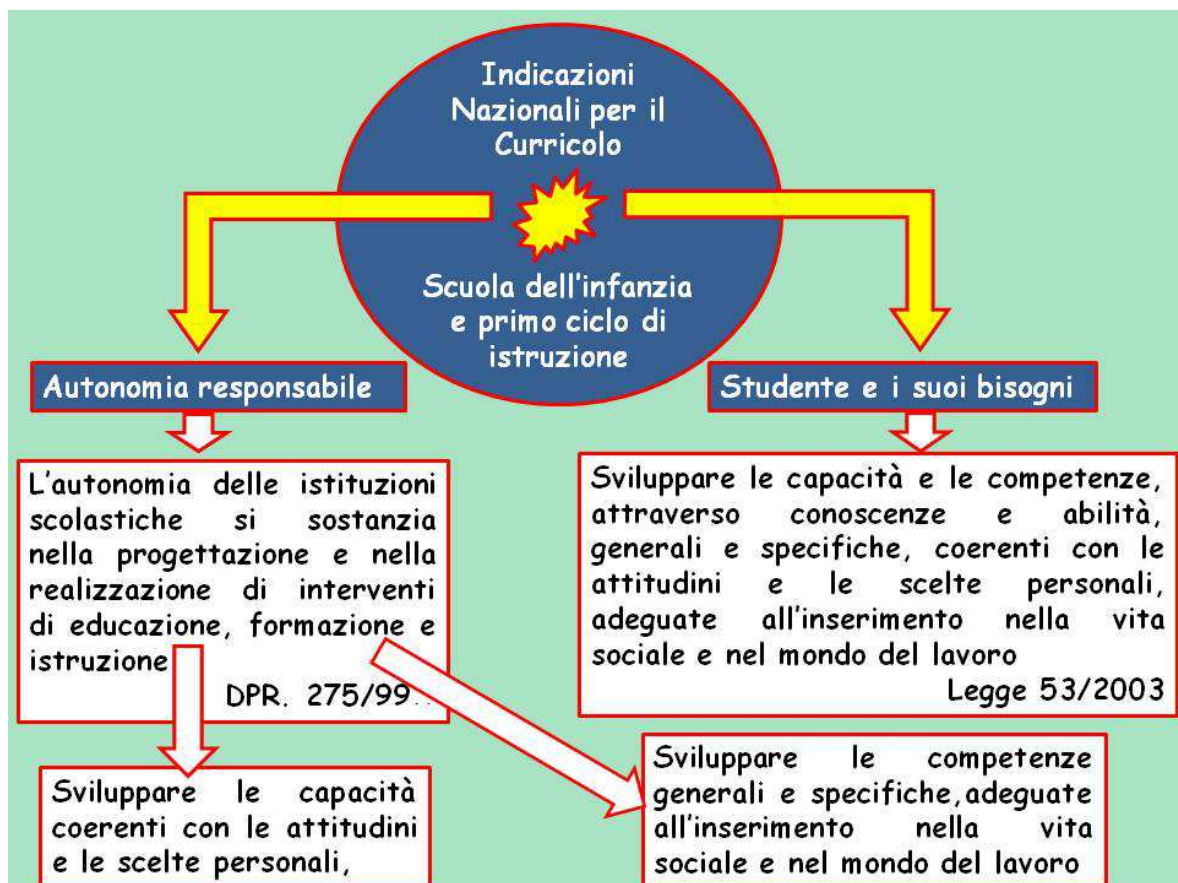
Indicazioni Nazionali per il Curricolo

Scuola dell'infanzia e primo ciclo di istruzione

Autonomia responsabile

Studente e i suoi bisogni

L'autonomia delle istituzioni scolastiche si sostanzia nella progettazione e nella realizzazione di interventi di educazione, formazione e istruzione

DPR. 275/99

Sviluppare le capacità e le competenze, attraverso conoscenze e abilità, generali e specifiche, coerenti con le attitudini e le scelte personali, adeguate all'inserimento nella vita sociale e nel mondo del lavoro

Legge 53/2003

Sviluppare le capacità coerenti con le attitudini e le scelte personali,

Sviluppare le competenze generali e specifiche, adeguate all'inserimento nella vita sociale e nel mondo del lavoro